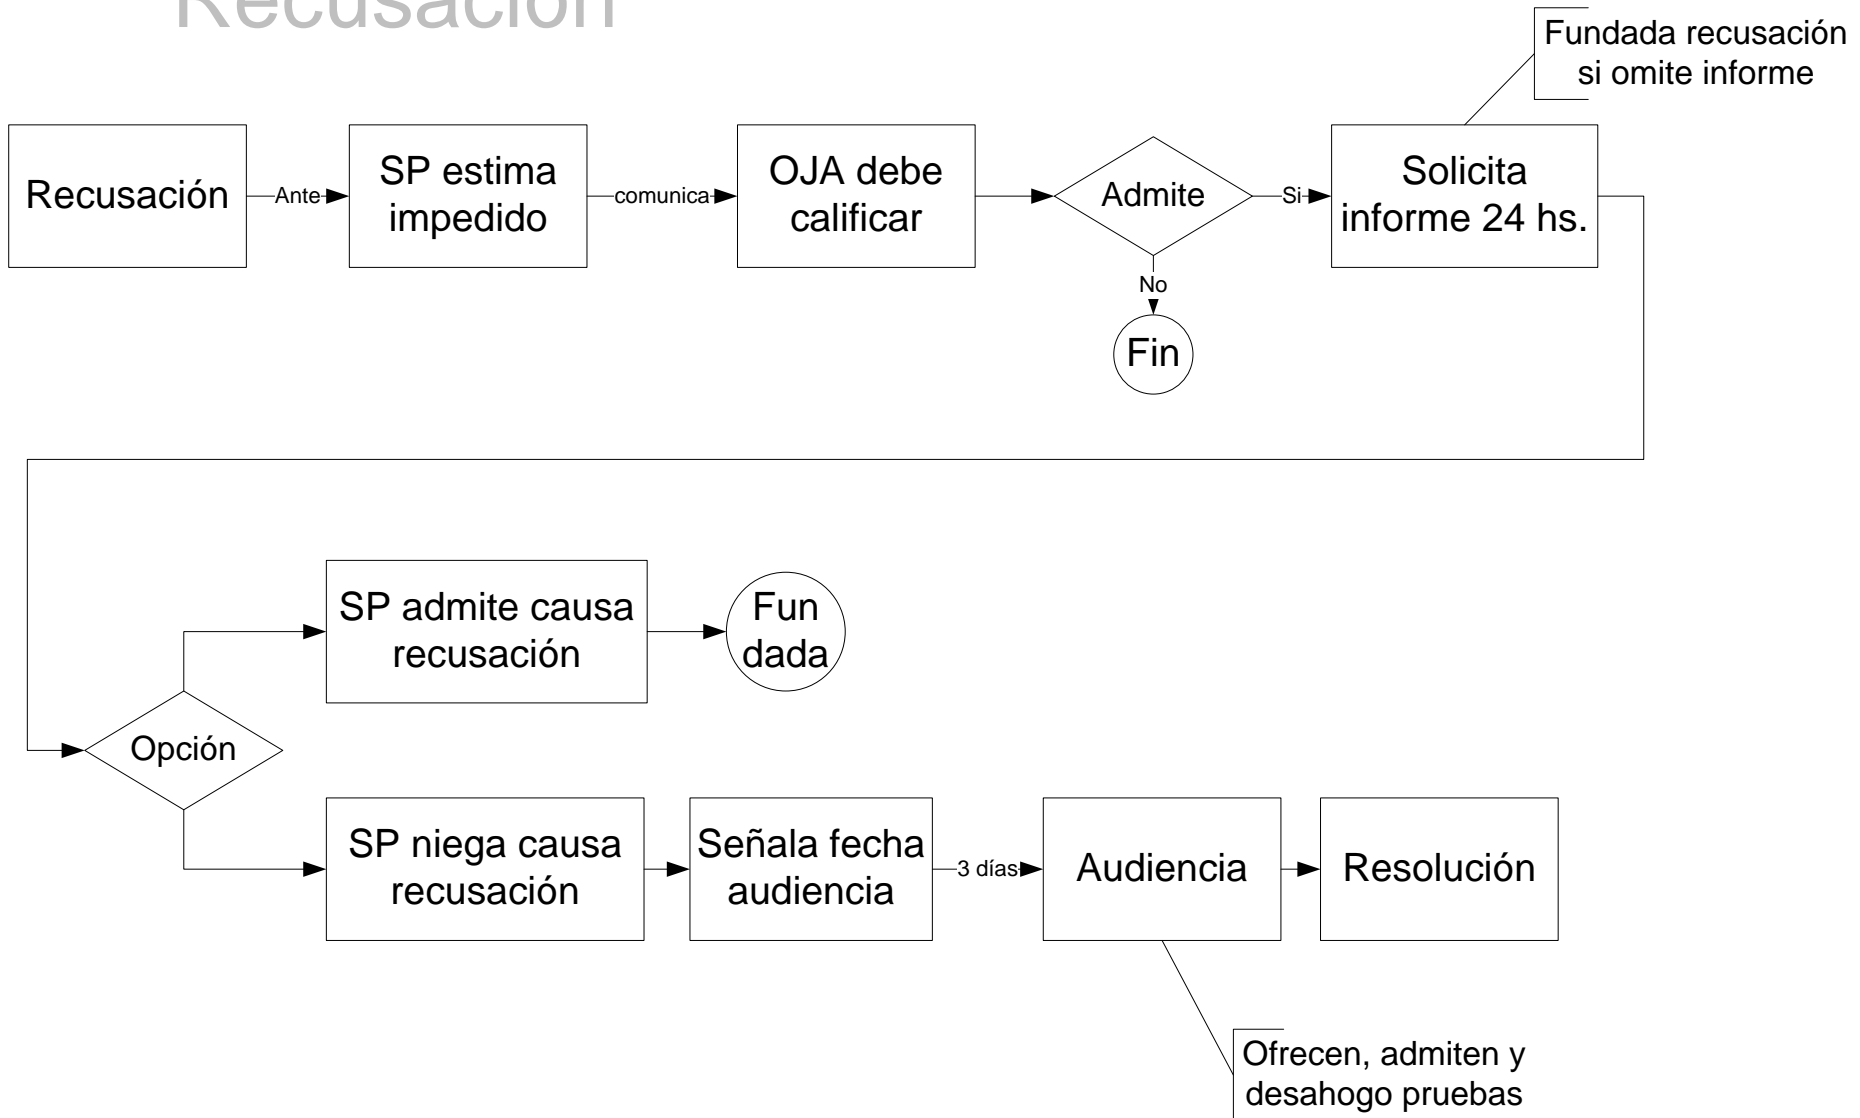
Recusación

Fundada recusación si omite informe

Recusación
Ante
SP estima impedido
comunica
OJA debe calificar
Admite
Si
Solicita informe 24 hs.
No
Fin

SP admite causa recusación
Fun dada
Opción
SP niega causa recusación
Señala fecha audiencia
3 días
Audiencia
Resolución

Ofrecen, admiten y desahogo pruebas